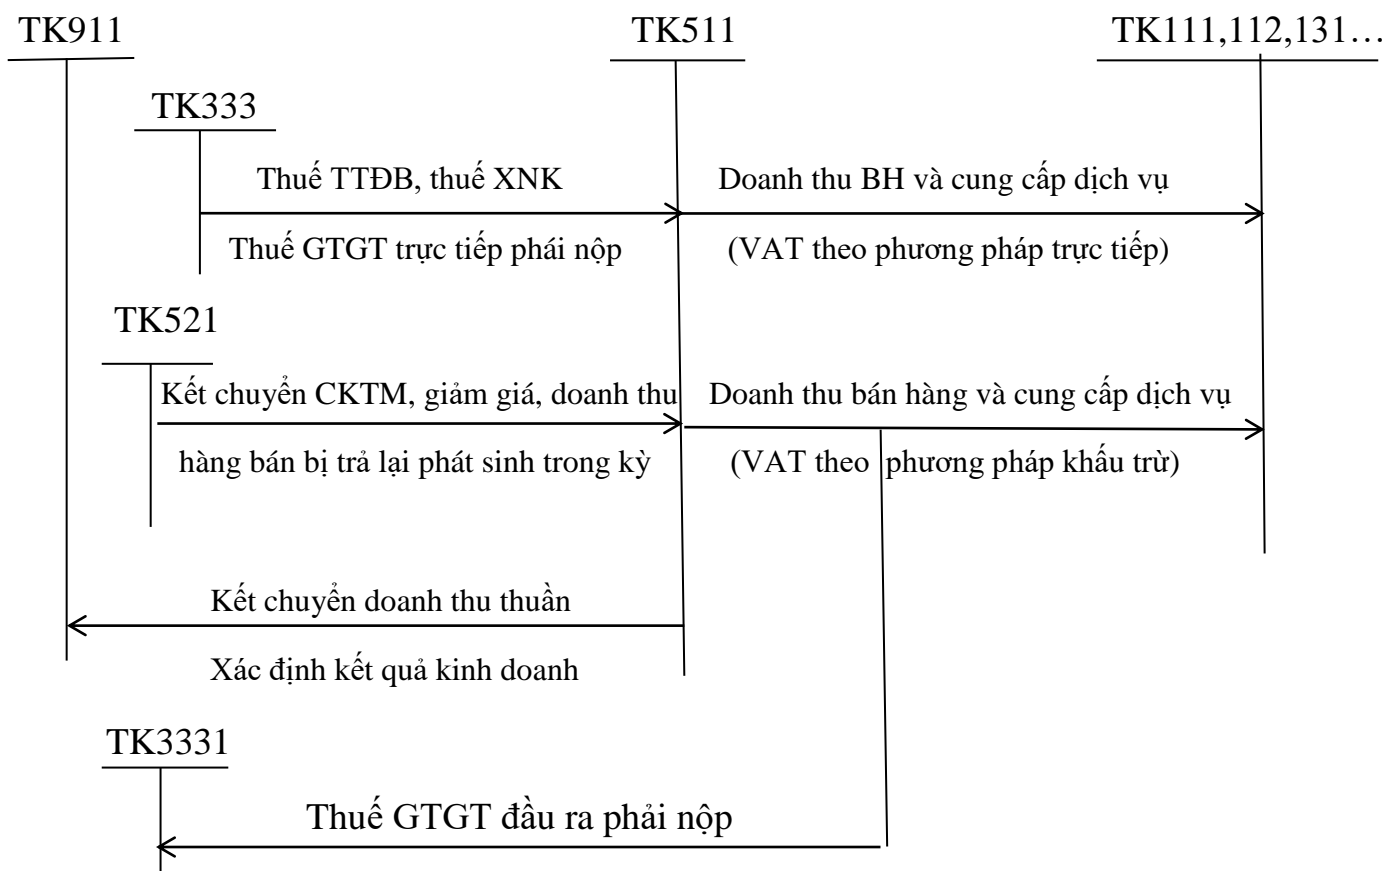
TK911

TK511

TK111,112,131…

TK333

Thuế TTĐB, thuế XNK

Thuế GTGT trực tiếp phải nộp

Doanh thu BH và cung cấp dịch vụ

(VAT theo phương pháp trực tiếp)

TK521

Kết chuyển CKTM, giảm giá, doanh thu hàng bán bị trả lại phát sinh trong kỳ

Doanh thu bán hàng và cung cấp dịch vụ

(VAT theo phương pháp khấu trừ)

Kết chuyển doanh thu thuần

Xác định kết quả kinh doanh

TK3331

Thuế GTGT đầu ra phải nộp